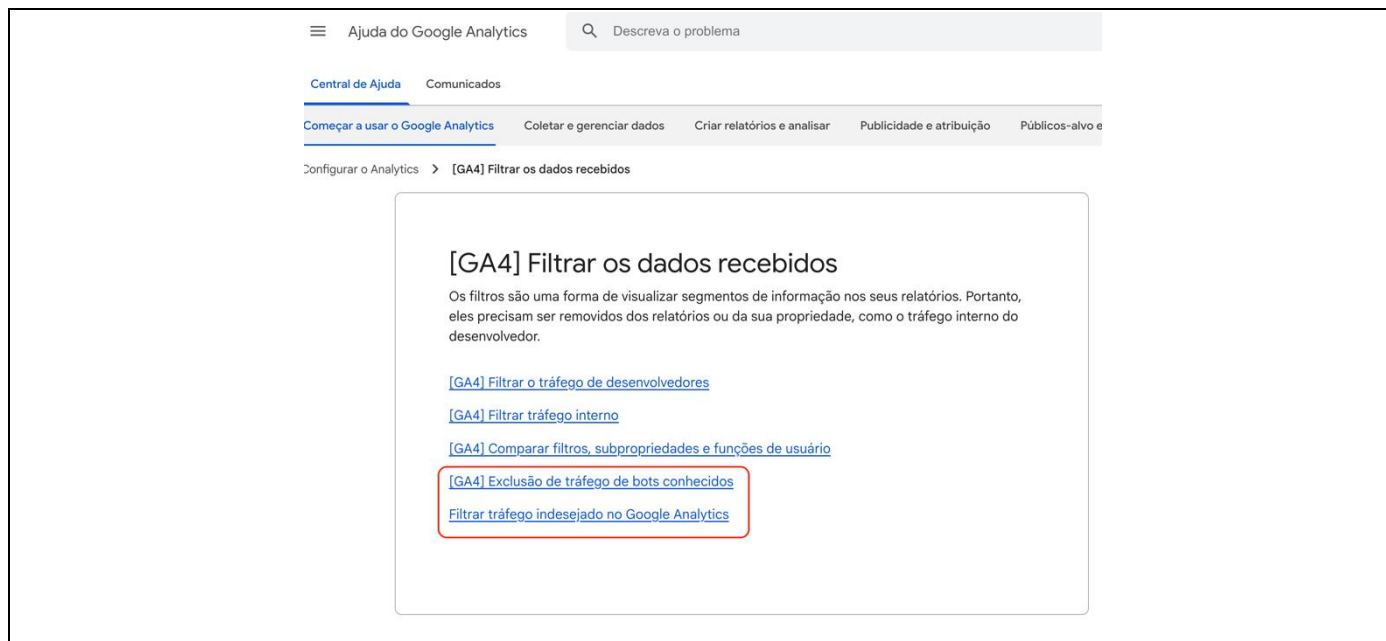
Ajuda do Google Analytics

Descreva o problema

Central de Ajuda Comunicados

Começar a usar o Google Analytics Coletar e gerenciar dados Criar relatórios e analisar Publicidade e atribuição Públicos-alvo e

Configurar o Analytics > [GA4] Filtrar os dados recebidos

[GA4] Filtrar os dados recebidos

Os filtros são uma forma de visualizar segmentos de informação nos seus relatórios. Portanto, eles precisam ser removidos dos relatórios ou da sua propriedade, como o tráfego interno do desenvolvedor.

[GA4] Filtrar o tráfego de desenvolvedores

[GA4] Filtrar tráfego interno

[GA4] Comparar filtros, subpropriedades e funções de usuário

[GA4] Exclusão de tráfego de bots conhecidos

Filtrar tráfego indesejado no Google Analytics